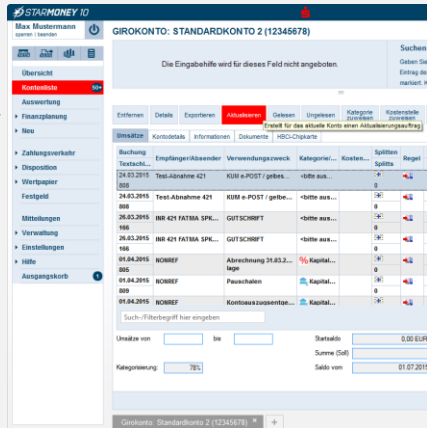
STARMONEY 10

Max Mustermann
sparen | beenden

Übersicht
Kontenliste 50+
Auswertung
Finanzplanung
Neu
Zahlungsverkehr
Disposition
Wertpapier
Festgeld
Mitteilungen
Verwaltung
Einstellungen
Hilfe
Ausgangskorb 1

GIROKONTO: STANDARDKONTO 2 (12345678)

Die Eingabehilfe wird für dieses Feld nicht angeboten.

Suchen
Geben Sie
Eintrag de
markiert. K

Entfernen | Details | Exportieren | Aktualisieren | Gelesen | Ungelesen | Kategorie zuweisen | Kostenstelle zuweisen

Erstellt für das aktuelle Konto einen Aktualisierungsauftrag

Umsätze | Kontodetails | Informationen | Dokumente | HBCI-Chipkarte

| Buchung Textschl... | Empfänger/Absender | Verwendungszweck | Kategorie/... | Kosten... | Splitten Splitts | Regel |
|---|---|---|---|---|---|---|
| 24.03.2015 808 | Test-Abnahme 421 | KUM e-POST / gelbe... | <bitte aus... | | 0 | |
| 24.03.2015 808 | Test-Abnahme 421 | KUM e-POST / gelbe... | <bitte aus... | | 0 | |
| 26.03.2015 166 | INR 421 FATMA SPK... | GUTSCHRIFT | <bitte aus... | | 0 | |
| 26.03.2015 166 | INR 421 FATMA SPK... | GUTSCHRIFT | <bitte aus... | | 0 | |
| 01.04.2015 805 | NONREF | Abrechnung 31.03.2... lage | Kapital... | | 0 | |
| 01.04.2015 805 | NONREF | Pauschalen | Kapital... | | 0 | |
| 01.04.2015 | NONREF | Kontoauszugsentge... | Kapital... | | | |

Such-/Filterbegriff hier eingeben

Umsätze von | bis | Startsaldo | 0,00 EUR
Summe (Soll)
Kategorisierung: 78% | Saldo vom | 01.07.2015

Girokonto: Standardkonto 2 (12345678) × | +